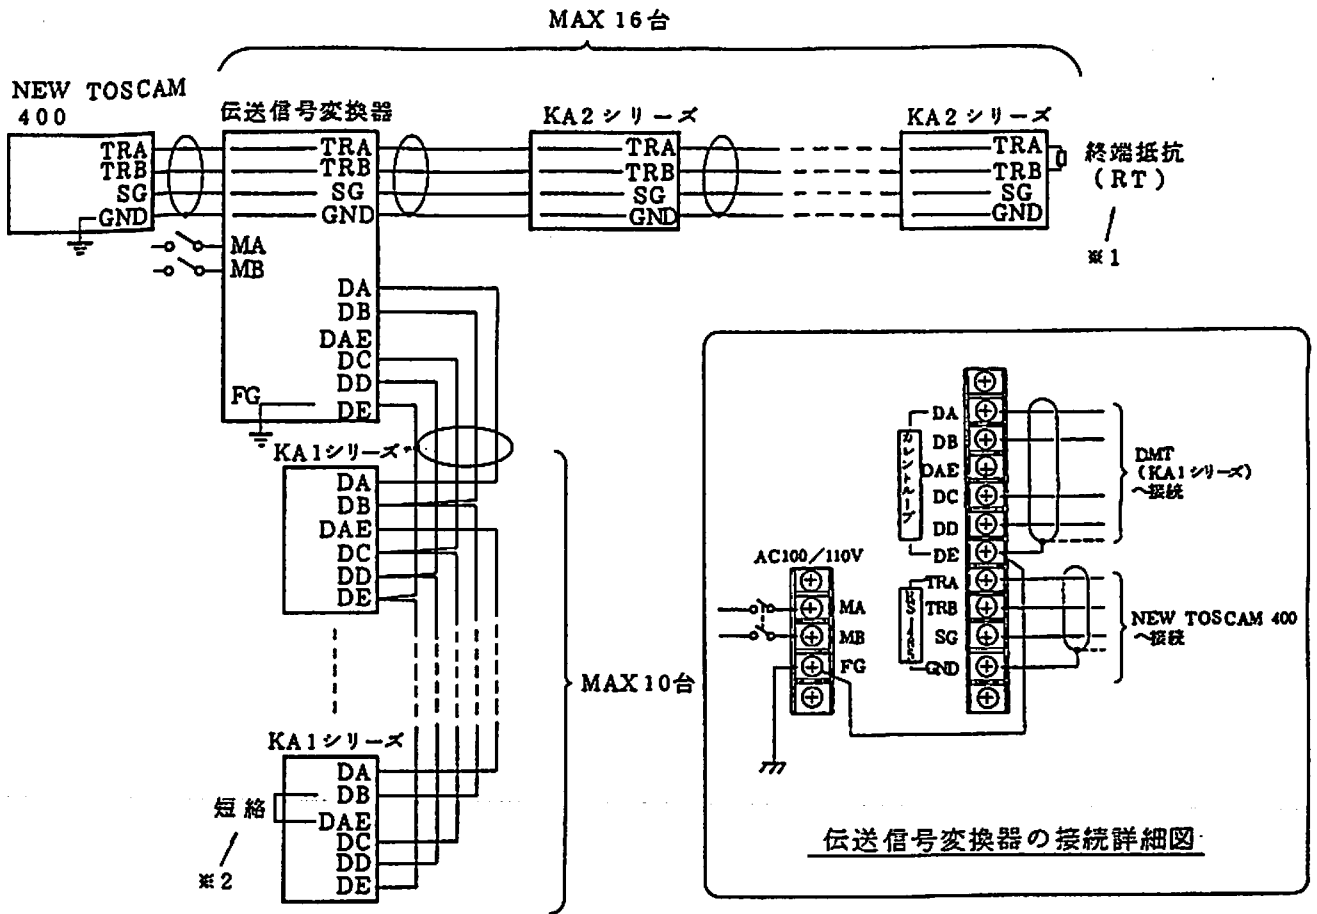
MAX 16台

NEW TOSCAM 400
TRA
TRB
SG
GND

伝送信号変換器
TRA
TRB
SG
GND
MA
MB
DA
DB
DAE
DC
DD
FG
DE

KA2シリーズ
TRA
TRB
SG
GND

KA2シリーズ
TRA
TRB
SG
GND

終端抵抗
(RT)
※1

KA1シリーズ
DA
DB
DAE
DC
DD
DE

KA1シリーズ
DA
DB
DAE
DC
DD
DE

短絡
※2

MAX 10台

AC100/110V
MA
MB
FG

カレントループ
DA
DB
DAE
DC
DD
DE

RS-485
TRA
TRB
SG
GND

DMT
(KA1シリーズ)
へ接続

NEW TOSCAM 400
へ接続

伝送信号変換器の接続詳細図